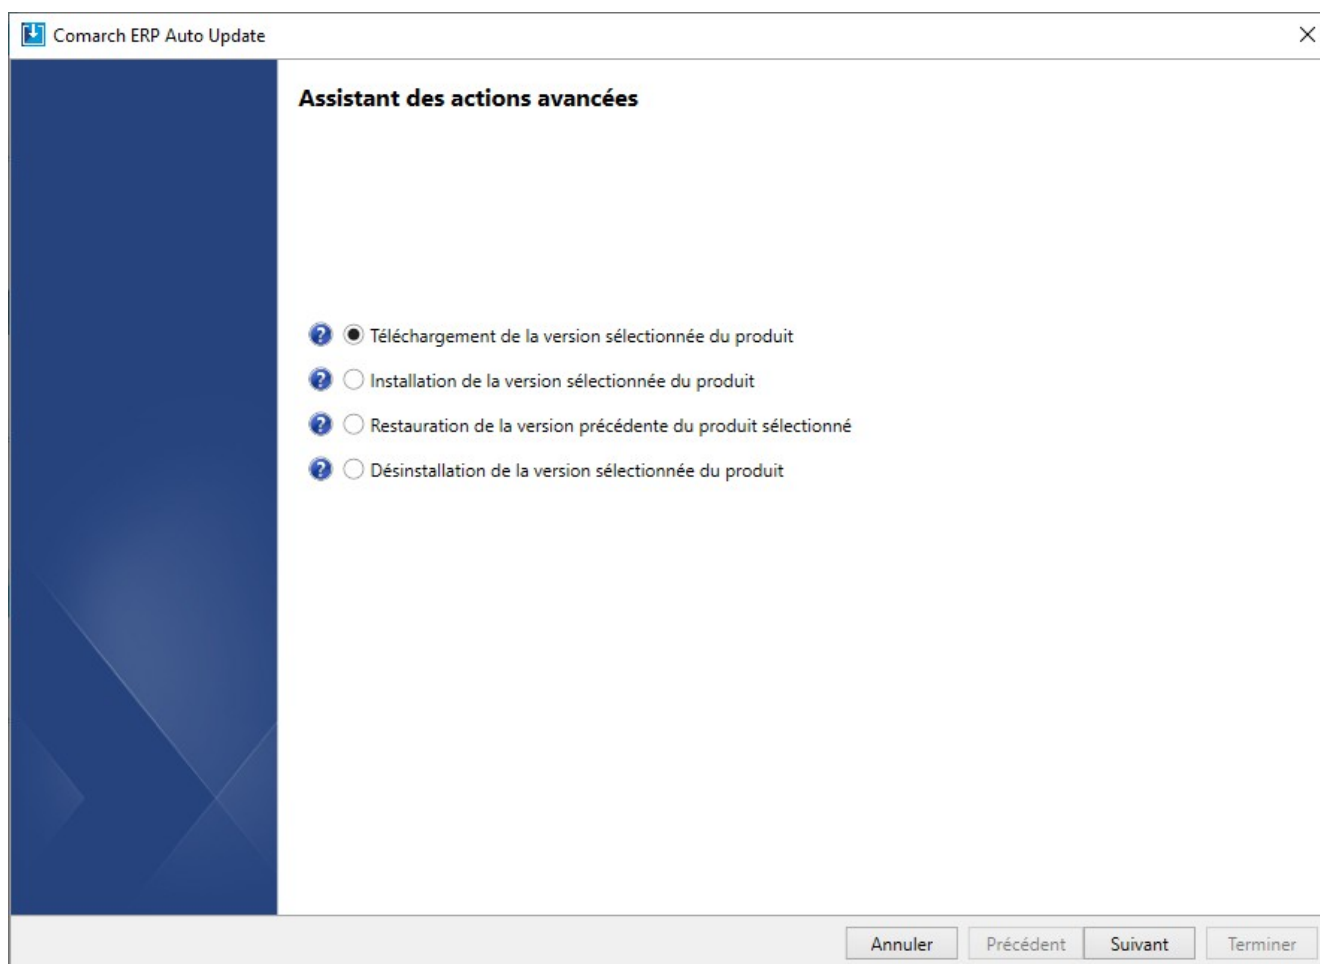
Comarch ERP Auto Update

Assistant des actions avancées

Téléchargement de la version sélectionnée du produit

Installation de la version sélectionnée du produit

Restauration de la version précédente du produit sélectionné

Désinstallation de la version sélectionnée du produit

Annuler Précédent Suivant Terminer